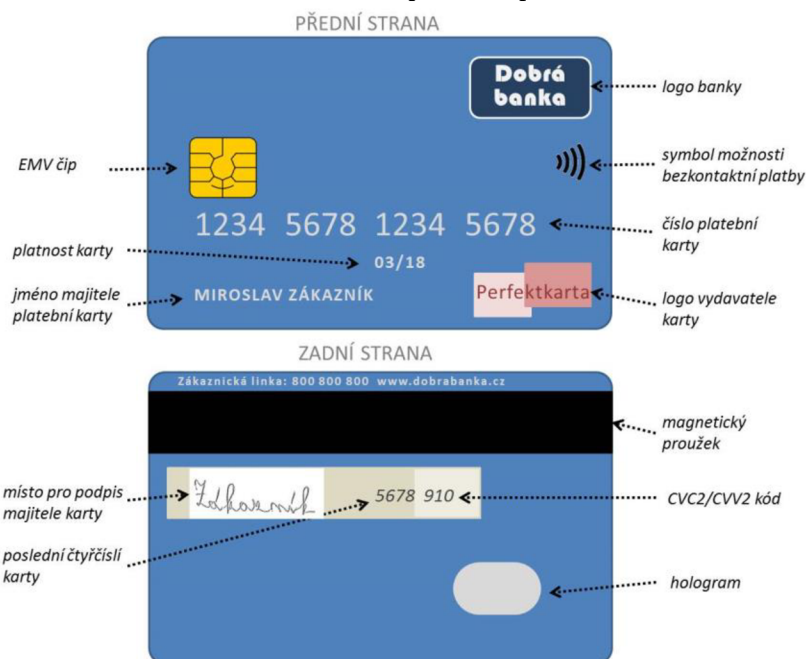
PŘEDNÍ STRANA

Dobrá banka

logo banky

EMV čip

symbol možnosti bezkontaktní platby

1234 5678 1234 5678

číslo platební karty

platnost karty

03/18

jméno majitele platební karty

MIROSLAV ZÁKAZNÍK

Perfektkarta

logo vydavatele karty

ZADNÍ STRANA

Zákaznická linka: 800 800 800 www.dobrabanka.cz

magnetický proužek

místo pro podpis majitele karty

Zákazník

5678 910

CVC2/CVV2 kód

poslední čtyřčíslí karty

hologram